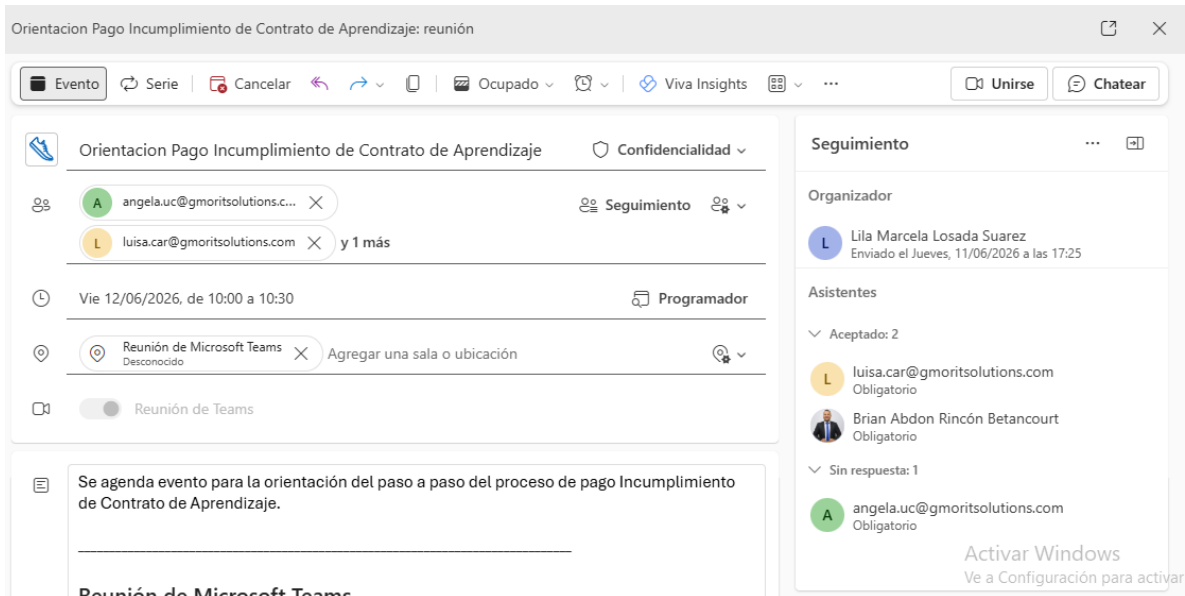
Orientacion Pago Incumplimiento de Contrato de Aprendizaje: reunión

Evento | Serie | Cancelar | Ocupado | Viva Insights | ··· | Unirse | Chatear

Orientacion Pago Incumplimiento de Contrato de Aprendizaje | Confidencialidad

A angela.uc@gmoritsolutions.c...
L luisa.car@gmoritsolutions.com y 1 más
Seguimiento

Vie 12/06/2026, de 10:00 a 10:30
Programador

Reunión de Microsoft Teams
Desconocido
Agregar una sala o ubicación

Reunión de Teams

Se agenda evento para la orientación del paso a paso del proceso de pago Incumplimiento de Contrato de Aprendizaje.

Reunión de Microsoft Teams

Seguimiento ···

Organizador
L Lila Marcela Losada Suarez
Enviado el Jueves, 11/06/2026 a las 17:25

Asistentes
Aceptado: 2
L luisa.car@gmoritsolutions.com
Obligatorio
Brian Abdon Rincón Betancourt
Obligatorio
Sin respuesta: 1
A angela.uc@gmoritsolutions.com
Obligatorio

Activar Windows
Ve a Configuración para activar